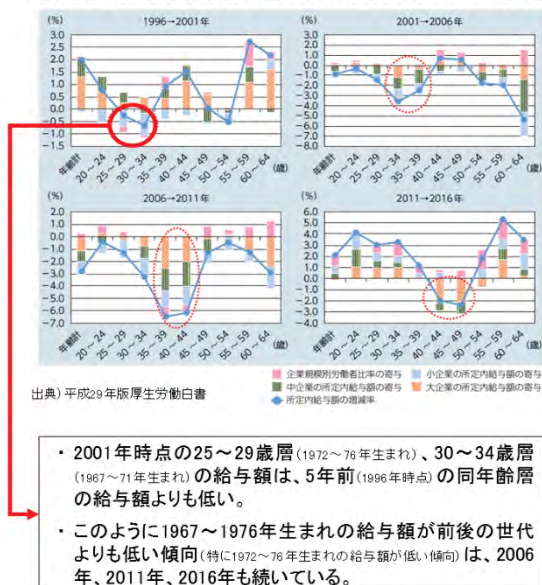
(%)
1996→2001年
3.0
2.5
2.0
1.5
1.0
0.5
0.0
−0.5
−1.0
−1.5
年齢計 20～24 25～29 30～34 35～39 40～44 45～49 50～54 55～59 60～64

(%)
2001→2006年
3.0
2.0
1.0
0.0
−1.0
−2.0
−3.0
−4.0
−5.0
−6.0
−7.0
−8.0
年齢計 20～24 25～29 30～34 35～39 40～44 45～49 50～54 55～59 60～64 (歳)

(%)
2006→2011年
2.0
1.0
0.0
−1.0
−2.0
−3.0
−4.0
−5.0
−6.0
−7.0
年齢計 20～24 25～29 30～34 35～39 40～44 45～49 50～54 55～59 60～64 (歳)

(%)
2011→2016年
6.0
5.0
4.0
3.0
2.0
1.0
0.0
−1.0
−2.0
−3.0
−4.0
年齢計 20～24 25～29 30～34 35～39 40～44 45～49 50～54 55～59 60～64 (歳)

企業規模別労働者比率の寄与
小企業の所定内給与額の寄与
中企業の所定内給与額の寄与
大企業の所定内給与額の寄与
所定内給与額の増減率

出典）平成29年版厚生労働白書

・2001年時点の25～29歳層(1972～76年生まれ)、30～34歳層(1967～71年生まれ)の給与額は、5年前(1996年時点)の同年齢層の給与額よりも低い。

・このように1967～1976年生まれの給与額が前後の世代よりも低い傾向(特に1972～76年生まれの給与額が低い傾向)は、2006年、2011年、2016年も続いている。